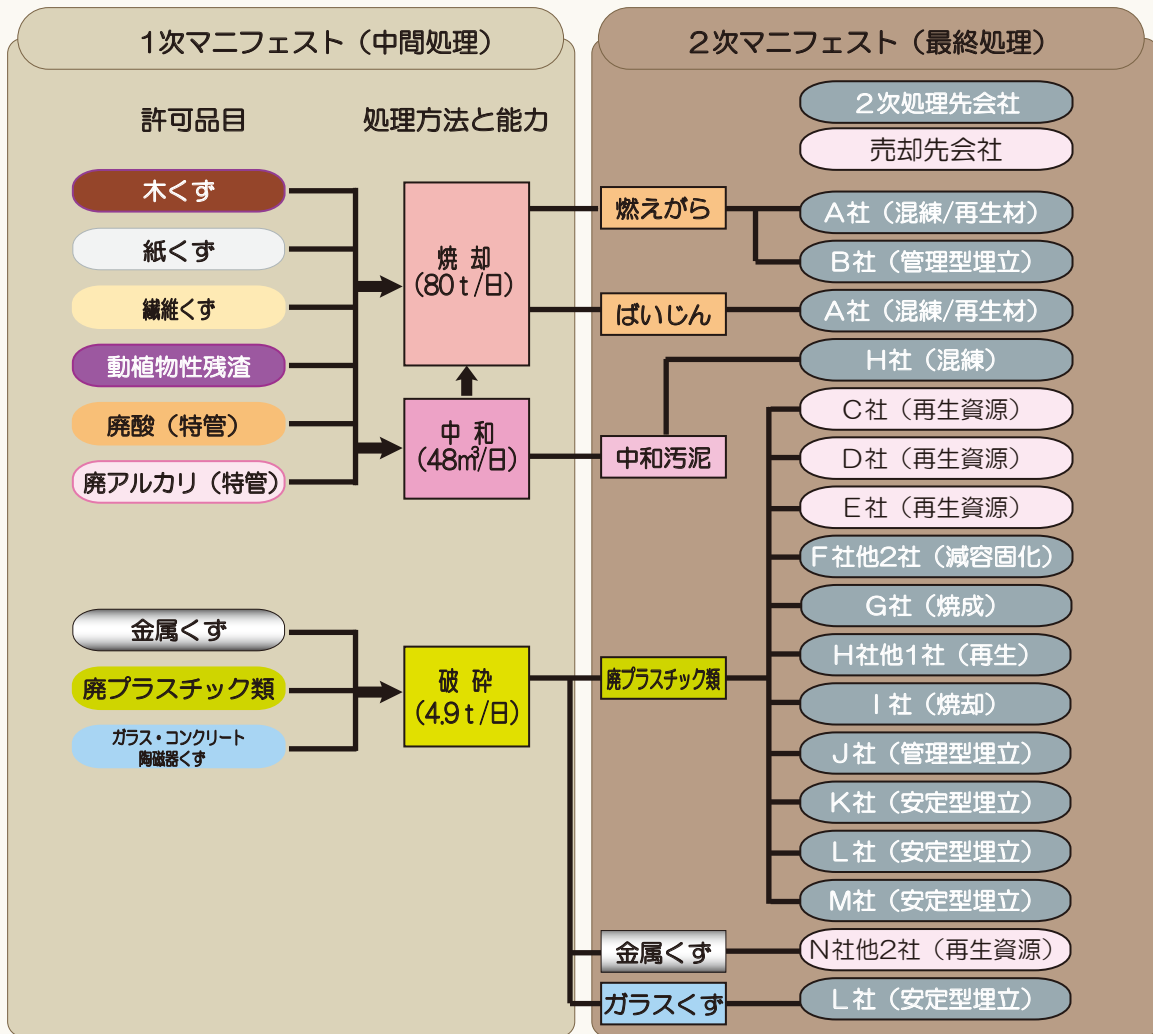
1次マニフェスト（中間処理）

許可品目

処理方法と能力

木くず

紙くず

繊維くず

動植物性残渣

廃酸（特管）

廃アルカリ（特管）

焼却
（80ｔ/日）

中和
（48㎥/日）

金属くず

廃プラスチック類

ガラス・コンクリート
陶磁器くず

破砕
（4.9ｔ/日）

2次マニフェスト（最終処理）

2次処理先会社

売却先会社

燃えがら

A社（混練/再生材）

B社（管理型埋立）

ばいじん

A社（混練/再生材）

H社（混練）

中和汚泥

C社（再生資源）

D社（再生資源）

E社（再生資源）

F社他2社（減容固化）

G社（焼成）

廃プラスチック類

H社他1社（再生）

I 社（焼却）

J社（管理型埋立）

K社（安定型埋立）

L社（安定型埋立）

M社（安定型埋立）

金属くず

N社他2社（再生資源）

ガラスくず

L社（安定型埋立）